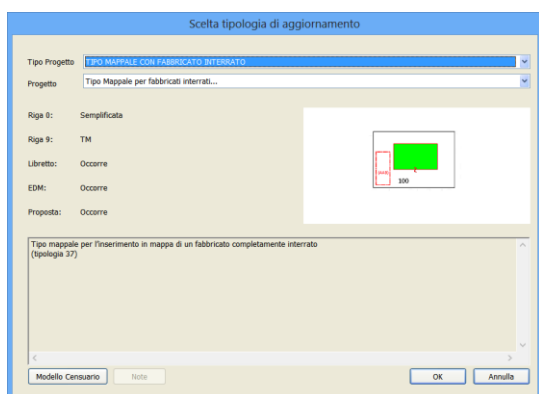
Scelta tipologia di aggiornamento

Tipo Progetto
TIPO MAPPALE CON FABBRICATO INTERRATO

Progetto
Tipo Mappale per fabbricati interrati...

Riga 0: Semplificata

Riga 9: TM

Libretto: Occorre

EDM: Occorre

Proposta: Occorre

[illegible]
C
100

Tipo mappale per l'inserimento in mappa di un fabbricato completamente interrato (tipologia 37)

Modello Censuario
Note
OK
Annulla